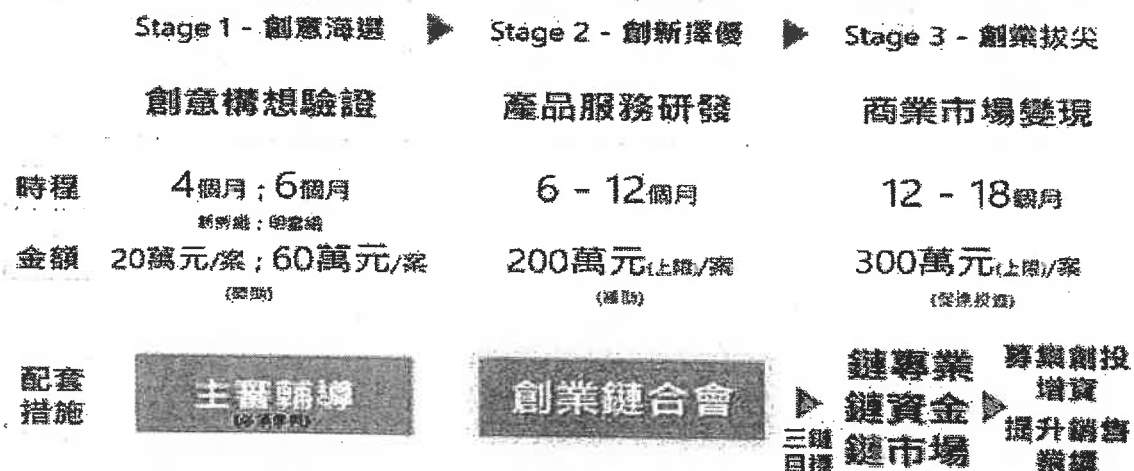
Stage 1 - 創意海選 Stage 2 - 創新擇優 Stage 3 - 創業拔尖

創意構想驗證 產品服務研發 商業市場變現

時程 4個月；6個月 6 - 12個月 12 - 18個月
新創組；明星組

金額 20萬元/案；60萬元/案 200萬元(上限)/案 300萬元(上限)/案
(獎勵) (補助) (獎勵投資)

配套措施 主審輔導 創業鏈合會 鏈專業 鏈資金 鏈市場 募集創投增資 提升銷售業績
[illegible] 三鏈目標